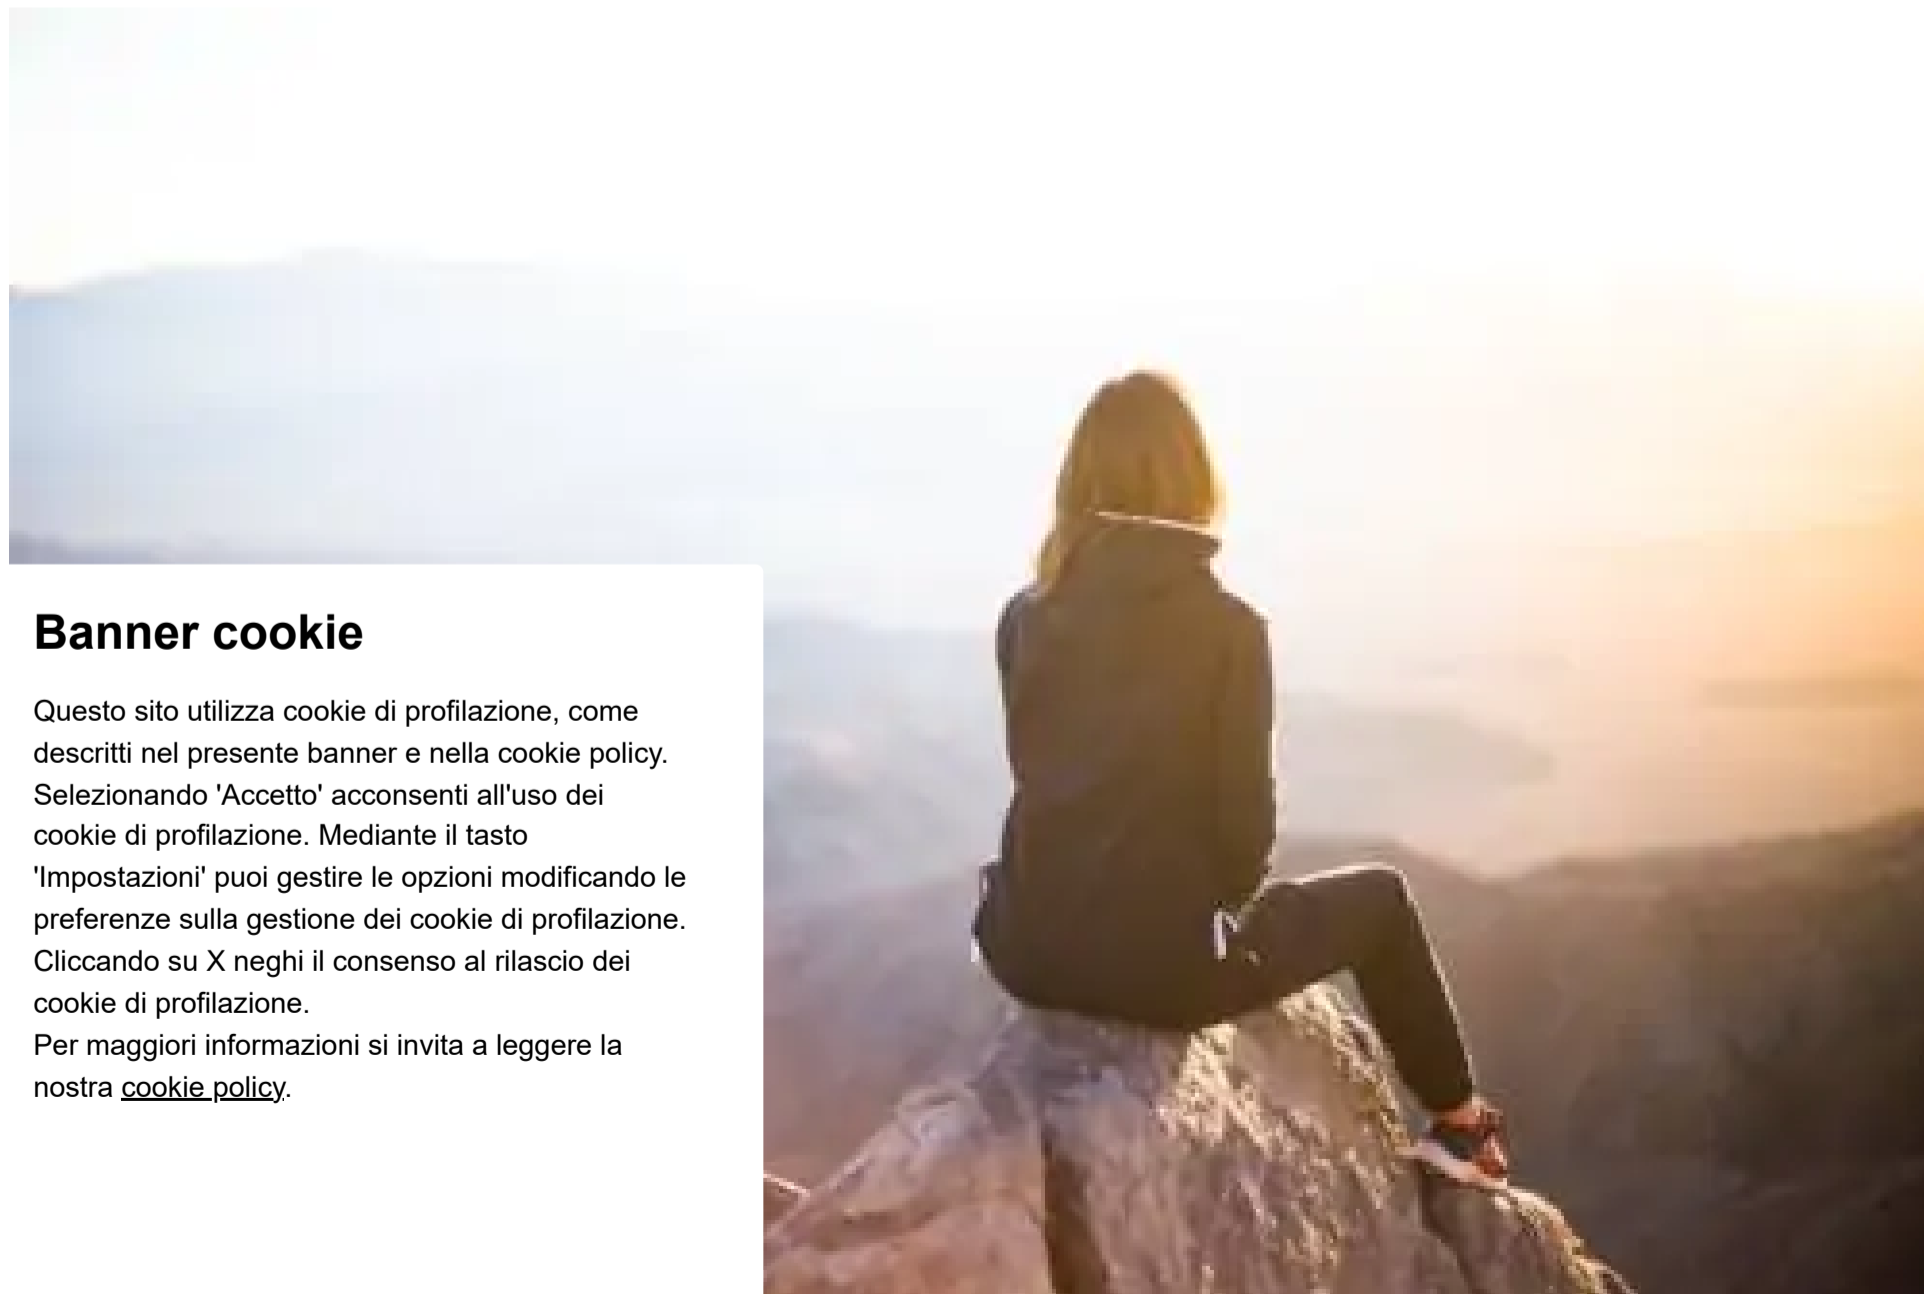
Banner cookie

Questo sito utilizza cookie di profilazione, come descritti nel presente banner e nella cookie policy. Selezionando 'Accetto' acconsenti all'uso dei cookie di profilazione. Mediante il tasto 'Impostazioni' puoi gestire le opzioni modificando le preferenze sulla gestione dei cookie di profilazione. Cliccando su X neghi il consenso al rilascio dei cookie di profilazione.
Per maggiori informazioni si invita a leggere la nostra cookie policy.